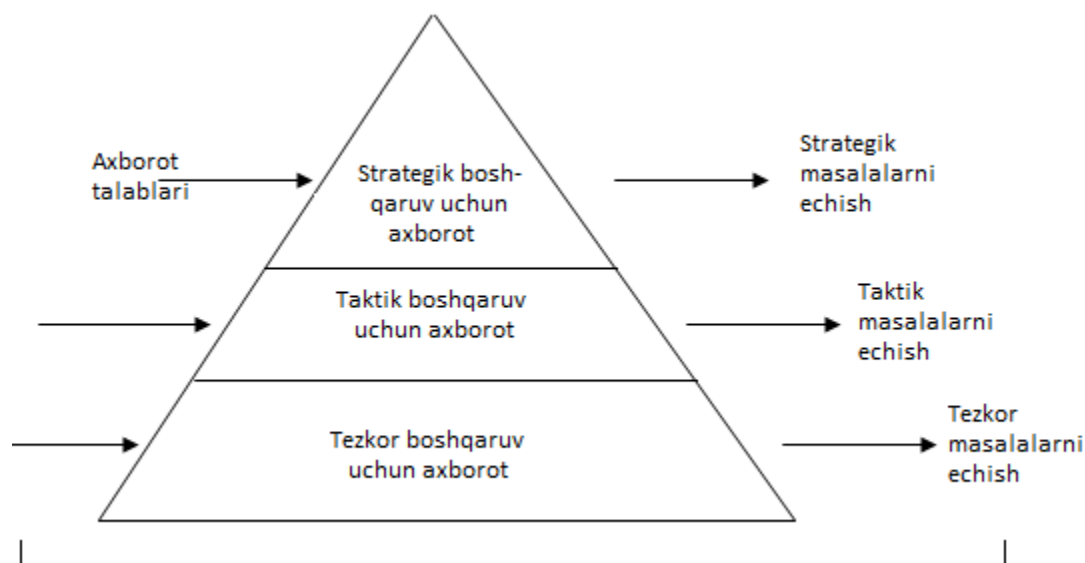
Axborot talablari

Strategik boshqaruv uchun axborot

Strategik masalalarni echish

Taktik boshqaruv uchun axborot

Taktik masalalarni echish

Tezkor boshqaruv uchun axborot

Tezkor masalalarni echish